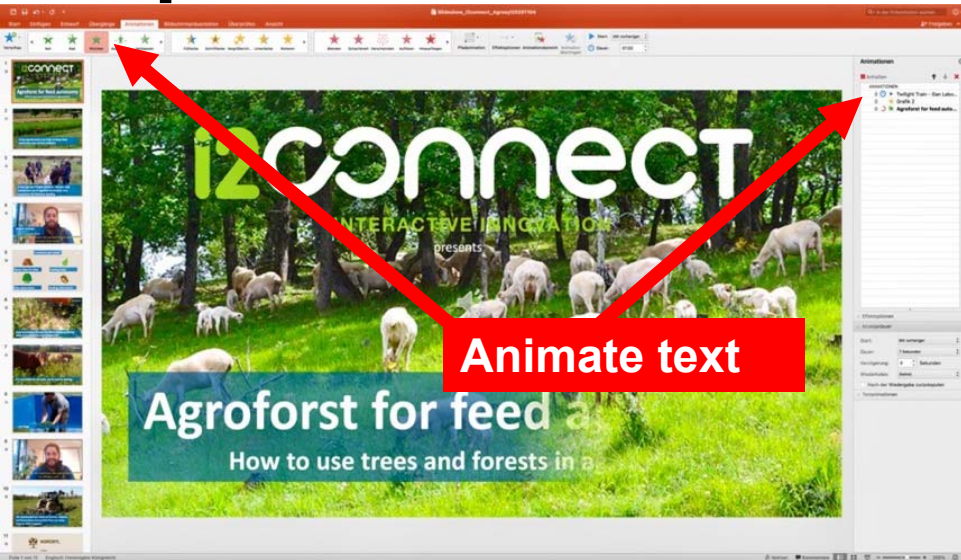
Slideshow_i2connect_Agroof20200904

Start Einfügen Entwurf Übergänge Animationen Bildschirmpräsentation Überprüfen Ansicht

Freigeben

Animationen

i2connect
Agroforst for feed autonomy

i2connect
INTERACTIVE INNOVATION
presents

Agroforst for feed a
How to use trees and forests in a

Animate text

Animationen
Twilight Train - Dan Lebo...
Grafik 2
Agroforst for feed auto...

Start:
Dauer:
Verzögerung: 0 Sekunden

Effektoptionen
Anzeigedauer
Textanimationen

Folie 1 von 13